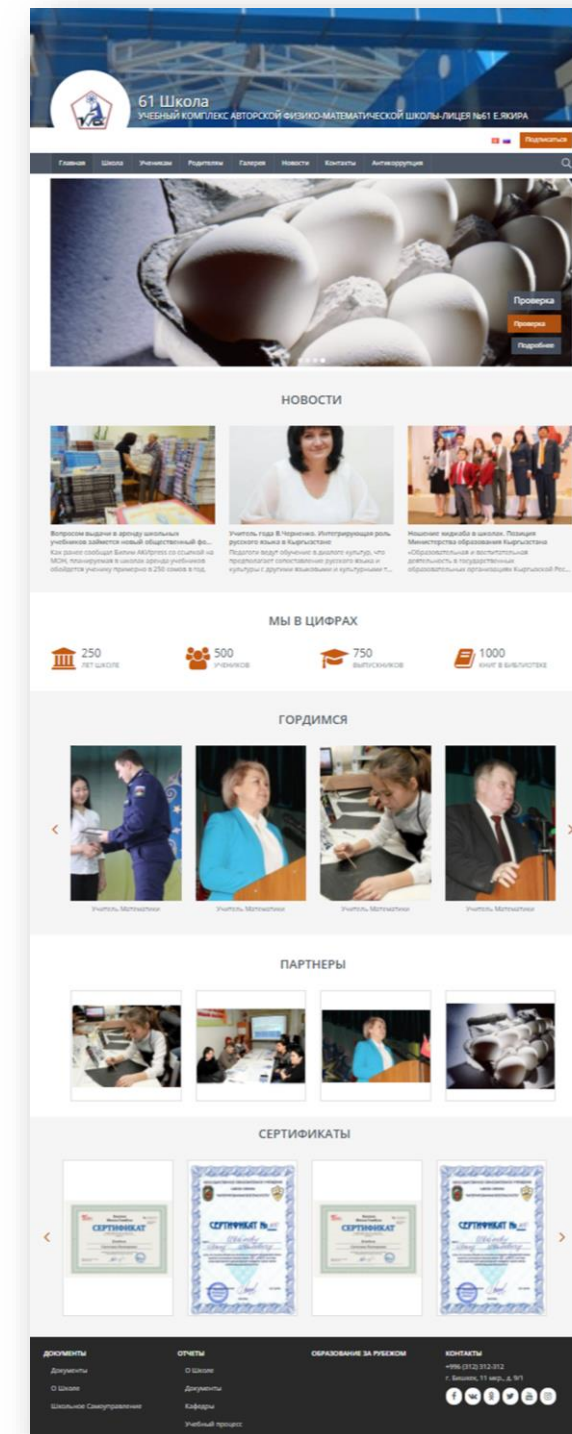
61 Школа
УЧЕБНЫЙ КОМПЛЕКС АВТОРСКОЙ ФИЗИКО-МАТЕМАТИЧЕСКОЙ ШКОЛЫ-ЛИЦЕЯ №61 Е.ЯКИРА

Подписаться

Главная Школа Ученикам Родителям Галерея Новости Контакты Антикоррупция

Проверка
Проверка
Подробнее

НОВОСТИ

Вопросом выдачи в аренду школьных учебников займется новый общественный фо...
Как ранее сообщал Билим AKIpress со ссылкой на МОН, планируемая в школах аренда учебников обойдется ученику примерно в 250 сомов в год.

Учитель года В.Черненко. Интегрирующая роль русского языка в Кыргызстане
Подготовка ведут обучение в диалоге культур, что предполагает сопоставление русского языка и культуры с другими языковыми и культурными т...

Ношение хиджаба в школах. Позиция Министерства образования Кыргызстана
«Образовательная и воспитательная деятельность в государственных образовательных организациях Кыргызской Рес...

МЫ В ЦИФРАХ

250 ЛЕТ ШКОЛЕ
500 УЧЕНИКОВ
750 ВЫПУСКНИКОВ
1000 КНИГ В БИБЛИОТЕКЕ

ГОРДИМСЯ

Учитель Математики
Учитель Математики
Учитель Математики
Учитель Математики

ПАРТНЕРЫ

СЕРТИФИКАТЫ

СЕРТИФИКАТ
СЕРТИФИКАТ №
СЕРТИФИКАТ
СЕРТИФИКАТ №

ДОКУМЕНТЫ
Документы
О Школе
Школьное Самоуправление

ОТЧЕТЫ
О Школе
Документы
Кафедры
Учебный процесс

ОБРАЗОВАНИЕ ЗА РУБЕЖОМ

КОНТАКТЫ
+996 (312) 312-312
г. Бишкек, 11 мкр., д. 9/1